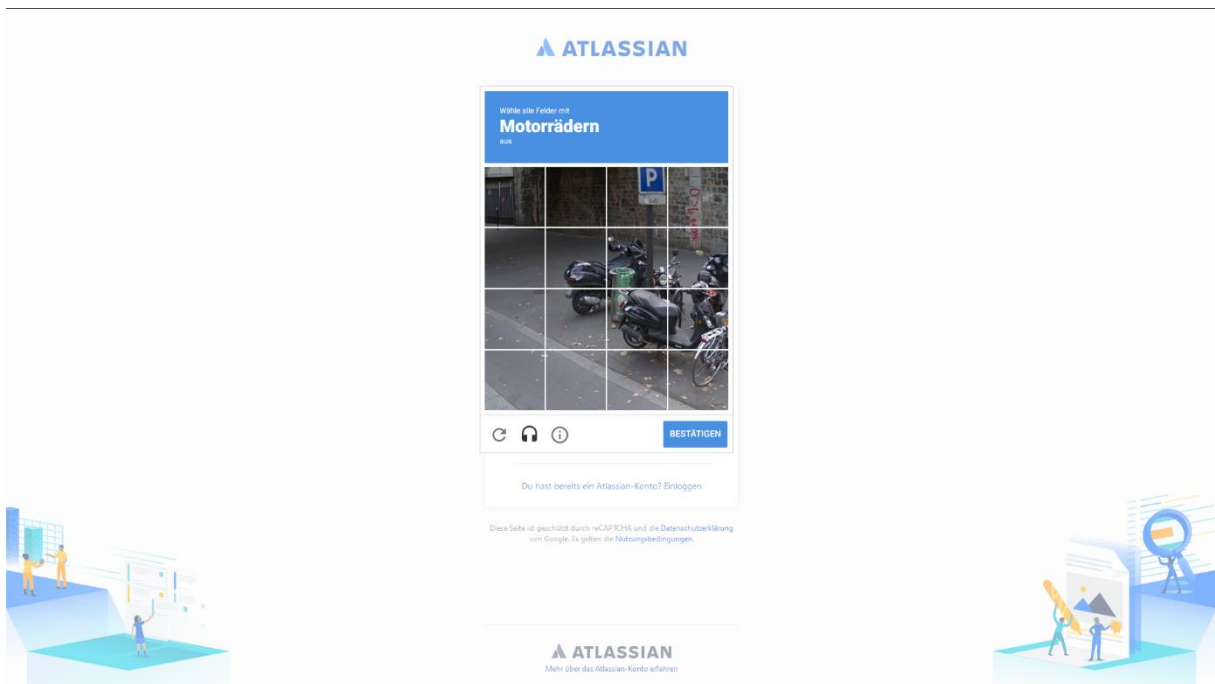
ATLASSIAN

Wähle alle Felder mit
Motorrädern
aus

P

BESTÄTIGEN

Du hast bereits ein Atlassian-Konto? Einloggen

Diese Seite ist geschützt durch reCAPTCHA und die Datenschutzerklärung von Google. Es gelten die Nutzungsbedingungen.

ATLASSIAN
Mehr über das Atlassian-Konto erfahren